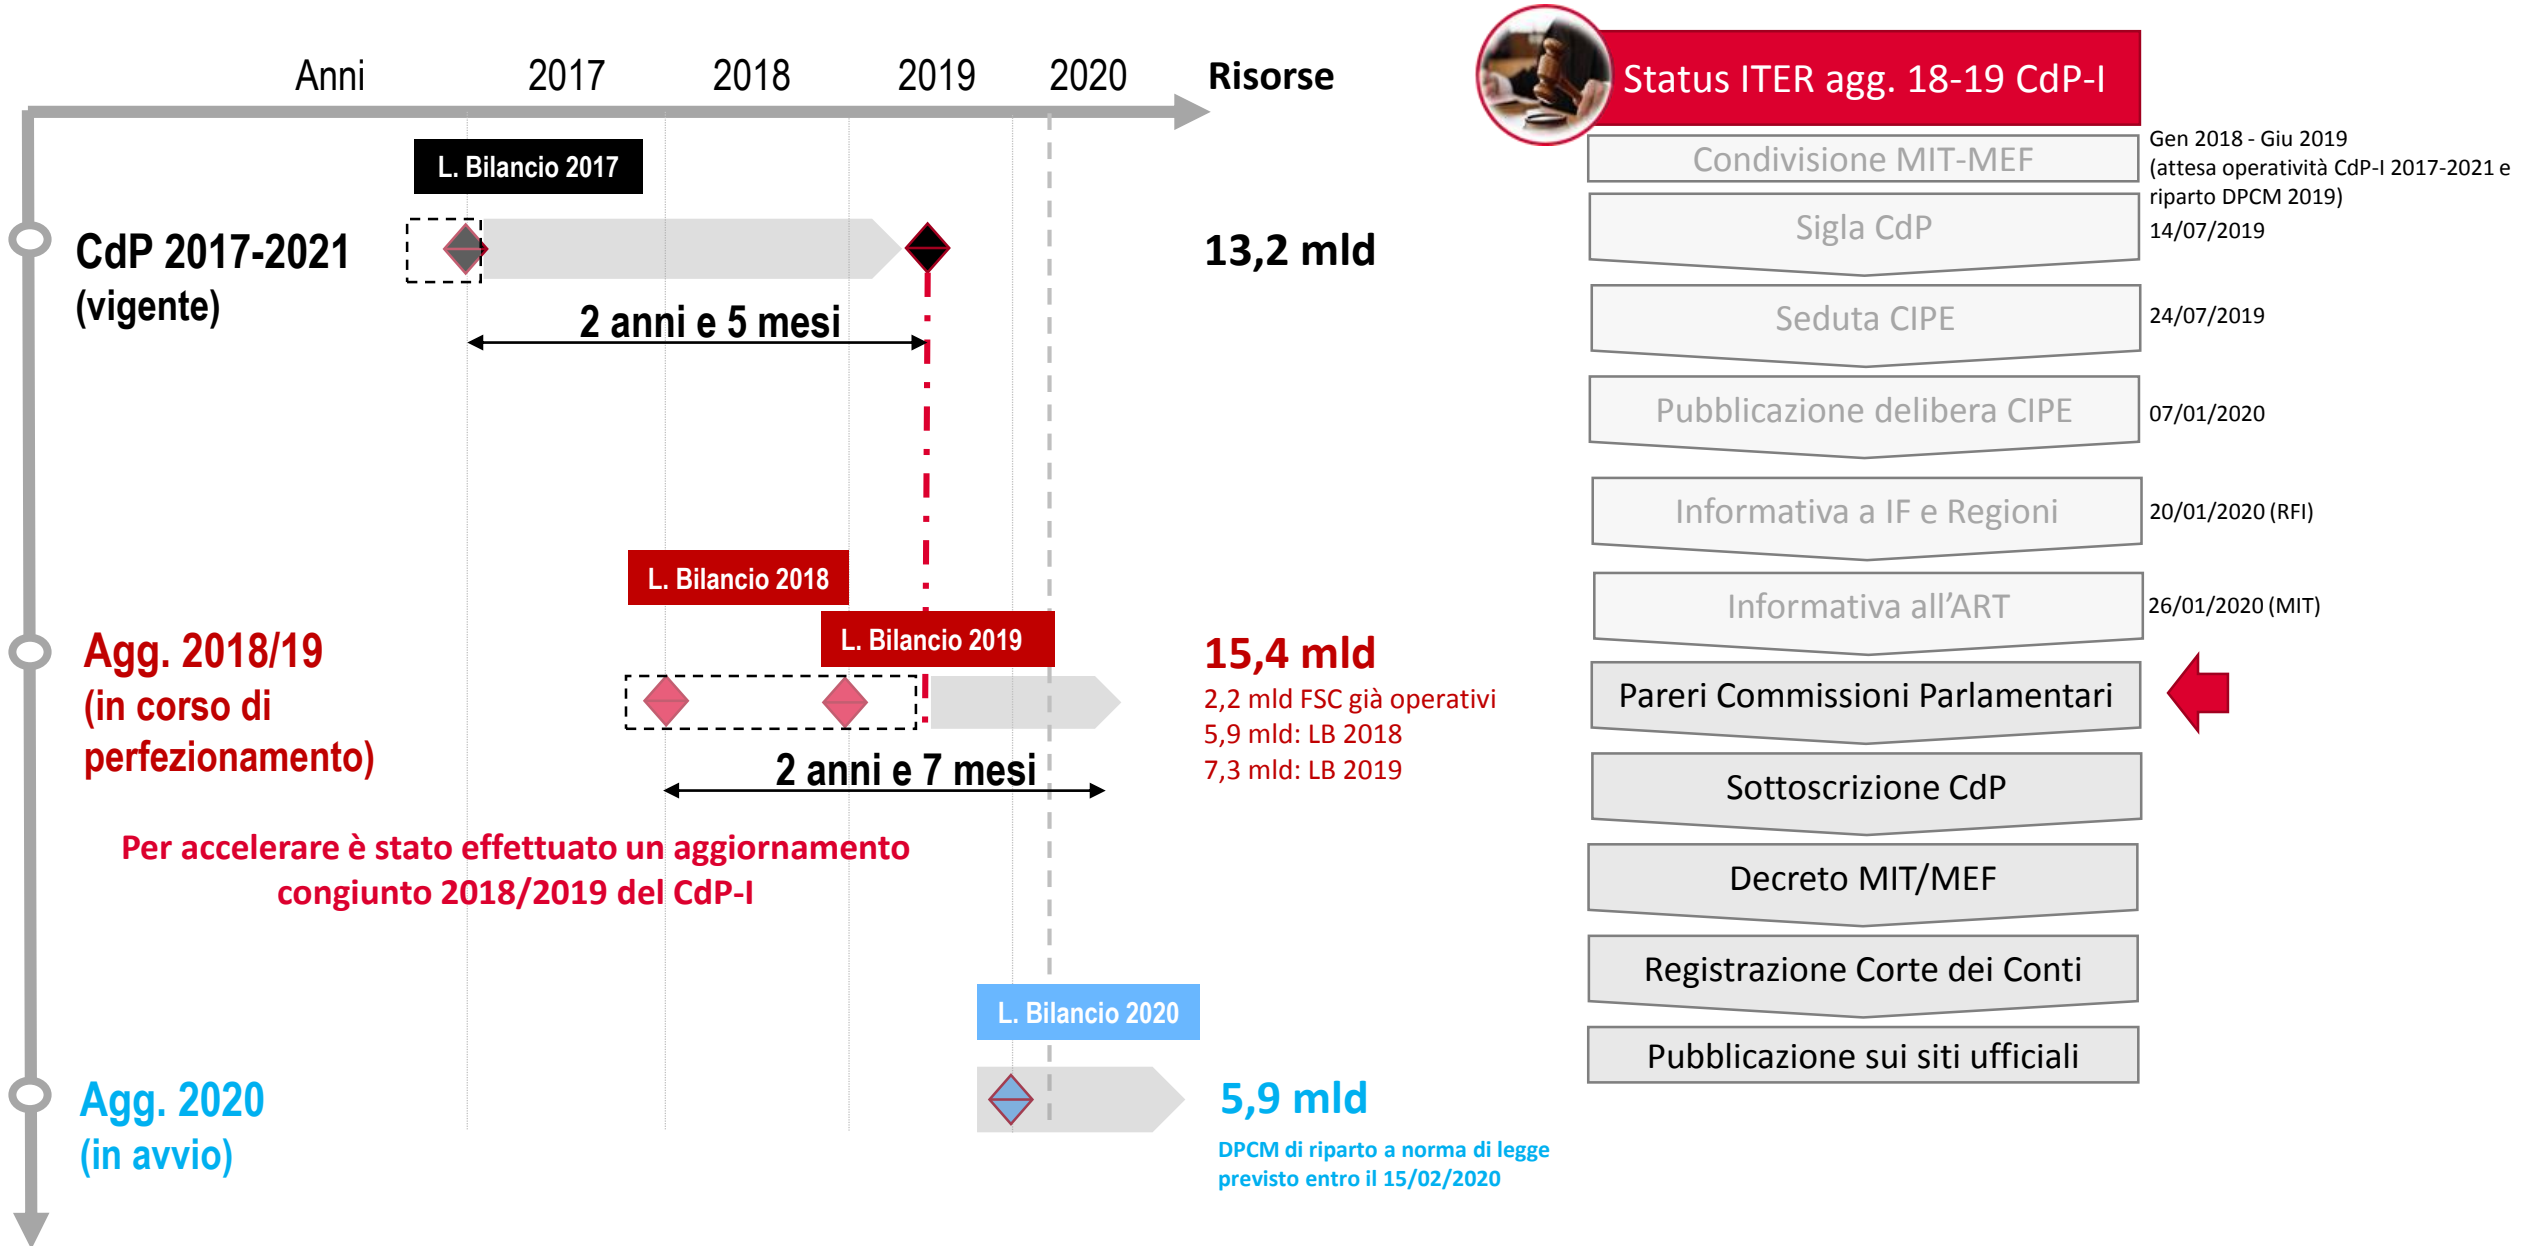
Anni 2017 2018 2019 2020 Risorse

L. Bilancio 2017

CdP 2017-2021 (vigente)

2 anni e 5 mesi

13,2 mld

L. Bilancio 2018

L. Bilancio 2019

Agg. 2018/19 (in corso di perfezionamento)

2 anni e 7 mesi

15,4 mld
2,2 mld FSC già operativi
5,9 mld: LB 2018
7,3 mld: LB 2019

Per accelerare è stato effettuato un aggiornamento congiunto 2018/2019 del CdP-I

L. Bilancio 2020

Agg. 2020 (in avvio)

5,9 mld
DPCM di riparto a norma di legge previsto entro il 15/02/2020

Status ITER agg. 18-19 CdP-I

| | |
|---|---|
| Condivisione MIT-MEF | Gen 2018 - Giu 2019 (attesa operatività CdP-I 2017-2021 e riparto DPCM 2019) |
| Sigla CdP | 14/07/2019 |
| Seduta CIPE | 24/07/2019 |
| Pubblicazione delibera CIPE | 07/01/2020 |
| Informativa a IF e Regioni | 20/01/2020 (RFI) |
| Informativa all'ART | 26/01/2020 (MIT) |
| Pareri Commissioni Parlamentari | |
| Sottoscrizione CdP | |
| Decreto MIT/MEF | |
| Registrazione Corte dei Conti | |
| Pubblicazione sui siti ufficiali | |